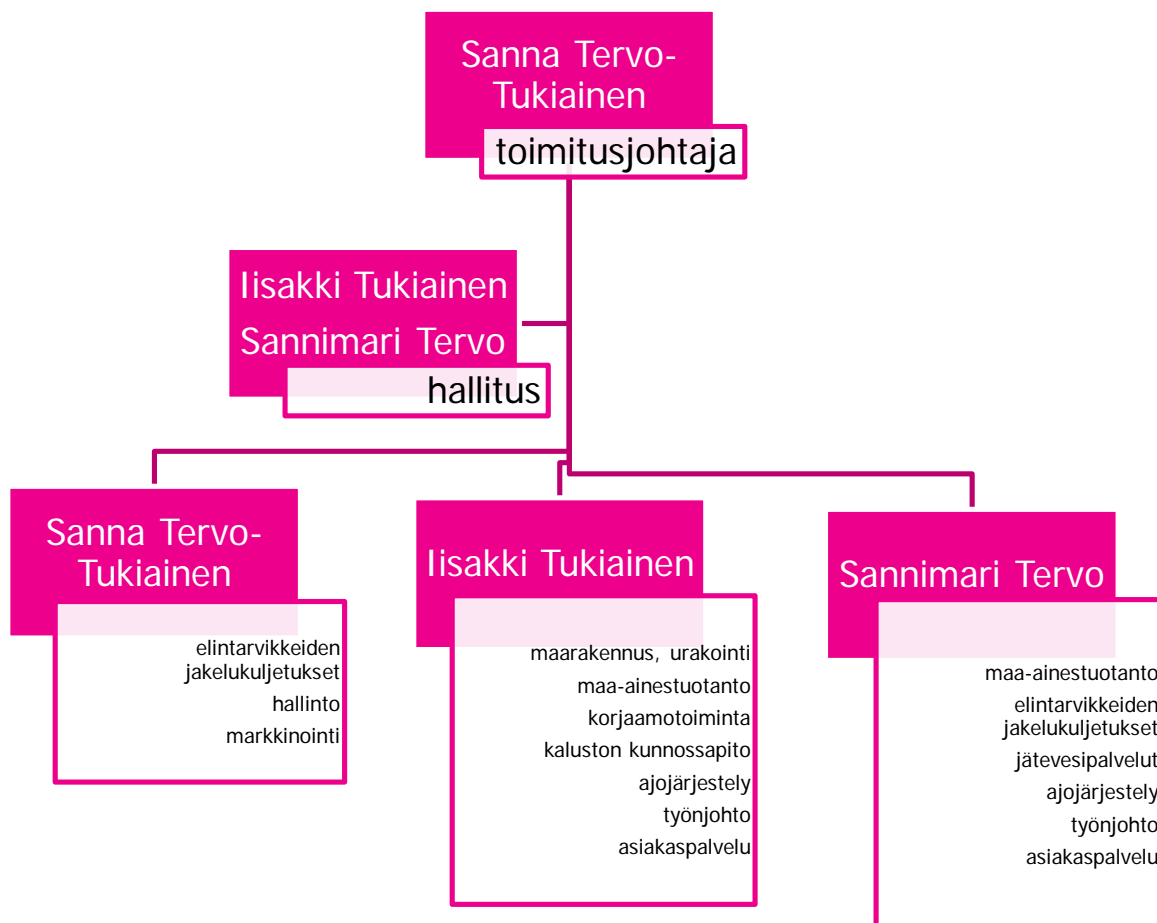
Sanna Tervo-Tukiainen
toimitusjohtaja

Iisakki Tukiainen
Sannimari Tervo
hallitus

Sanna Tervo-Tukiainen
elintarvikkeiden jakelukuljetukset
hallinto
markkinointi

Iisakki Tukiainen
maarakennus, urakointi
maa-ainestuotanto
korjaamotoiminta
kaluston kunnossapito
ajojärjestely
työnjohto
asiakaspalvelu

Sannimari Tervo
maa-ainestuotanto
elintarvikkeiden jakelukuljetukset
jätevesipalvelut
ajojärjestely
työnjohto
asiakaspalvelu